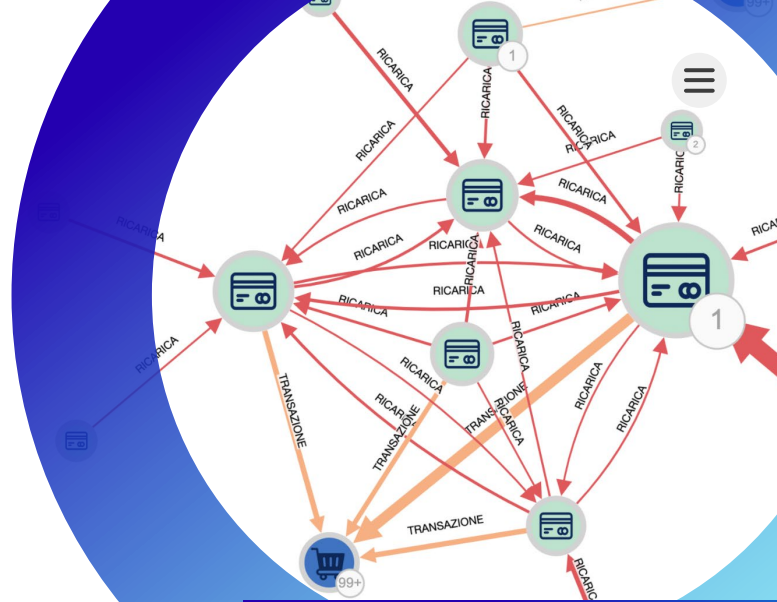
99+
1
RICARICA
RICARICA
RICARICA
RICARICA
2
RICARICA
RICARICA
RICARICA
RICARICA
RICARICA
RICARICA
RICARICA
RICARICA
RICARICA
RICARICA
RICARICA
RICARICA
RICARICA
RICARICA
RICARICA
1
RICARICA
RICARICA
TRANSAZIONE
RICARICA
RICARICA
TRANSAZIONE
TRANSAZIONE
RICARICA
RICARICA
RICARICA
TRANSAZIONE
99+
RICARICA